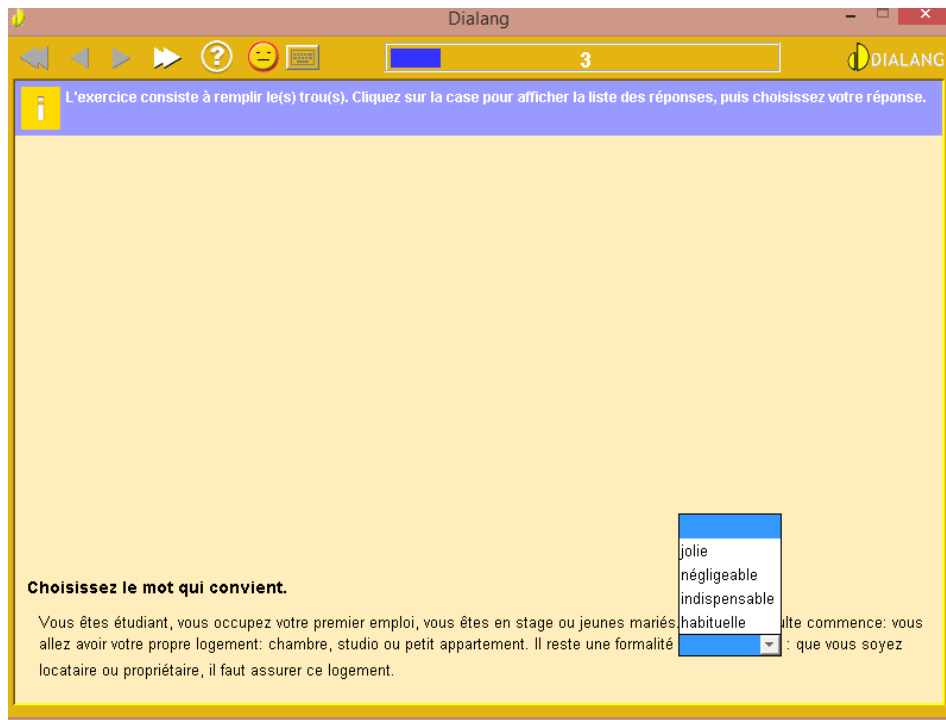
Dialang

3

DIALANG

L'exercice consiste à remplir le(s) trou(s). Cliquez sur la case pour afficher la liste des réponses, puis choisissez votre réponse.

jolie
négligeable
indispensable
habituelle

Choisissez le mot qui convient.

Vous êtes étudiant, vous occupez votre premier emploi, vous êtes en stage ou jeunes mariés. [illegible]lte commence: vous allez avoir votre propre logement: chambre, studio ou petit appartement. Il reste une formalité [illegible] : que vous soyez locataire ou propriétaire, il faut assurer ce logement.